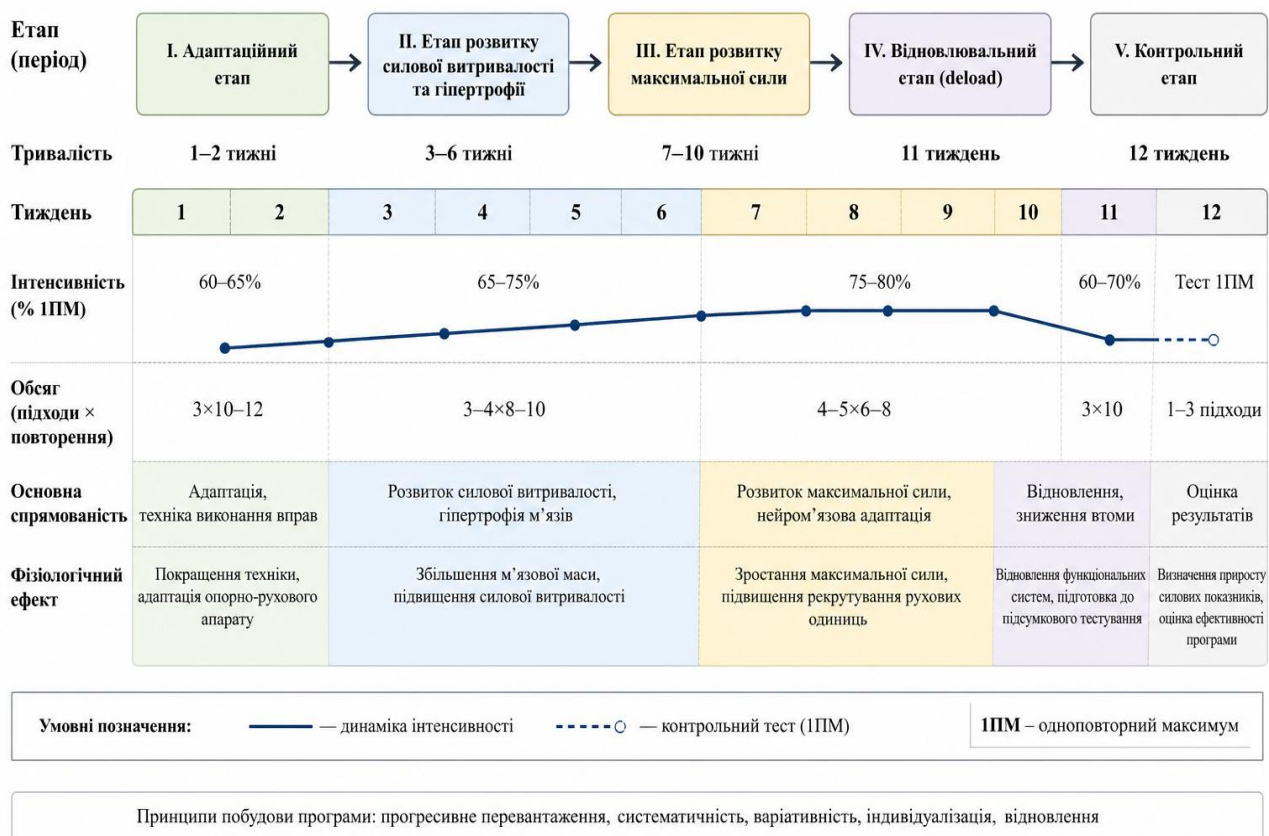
| Етап (період) | I. Адаптаційний етап | II. Етап розвитку силової витривалості та гіпертрофії | III. Етап розвитку максимальної сили | IV. Відновлювальний етап (deload) | V. Контрольний етап |
|---|---|---|---|---|---|
| Тривалість | 1–2 тижні | 3–6 тижні | 7–10 тижні | 11 тиждень | 12 тиждень |

| Тиждень | 1 | 2 | 3 | 4 | 5 | 6 | 7 | 8 | 9 | 10 | 11 | 12 |
|---|---|---|---|---|---|---|---|---|---|---|---|---|

| | | | | | |
|---|---|---|---|---|---|
| Інтенсивність (% 1ПМ) | 60–65% | 65–75% | 75–80% | 60–70% | Тест 1ПМ |
| Обсяг (підходи × повторення) | 3×10–12 | 3–4×8–10 | 4–5×6–8 | 3×10 | 1–3 підходи |
| Основна спрямованість | Адаптація, техніка виконання вправ | Розвиток силової витривалості, гіпертрофія м’язів | Розвиток максимальної сили, нейром’язова адаптація | Відновлення, зниження втоми | Оцінка результатів |
| Фізіологічний ефект | Покращення техніки, адаптація опорно-рухового апарату | Збільшення м’язової маси, підвищення силової витривалості | Зростання максимальної сили, підвищення рекрутування рухових одиниць | Відновлення функціональних систем, підготовка до підсумкового тестування | Визначення приросту силових показників, оцінка ефективності програми |

Умовні позначення: — динаміка інтенсивності — контрольний тест (1ПМ) 1ПМ – одноповторний максимум

Принципи побудови програми: прогресивне перевантаження, систематичність, варіативність, індивідуалізація, відновлення